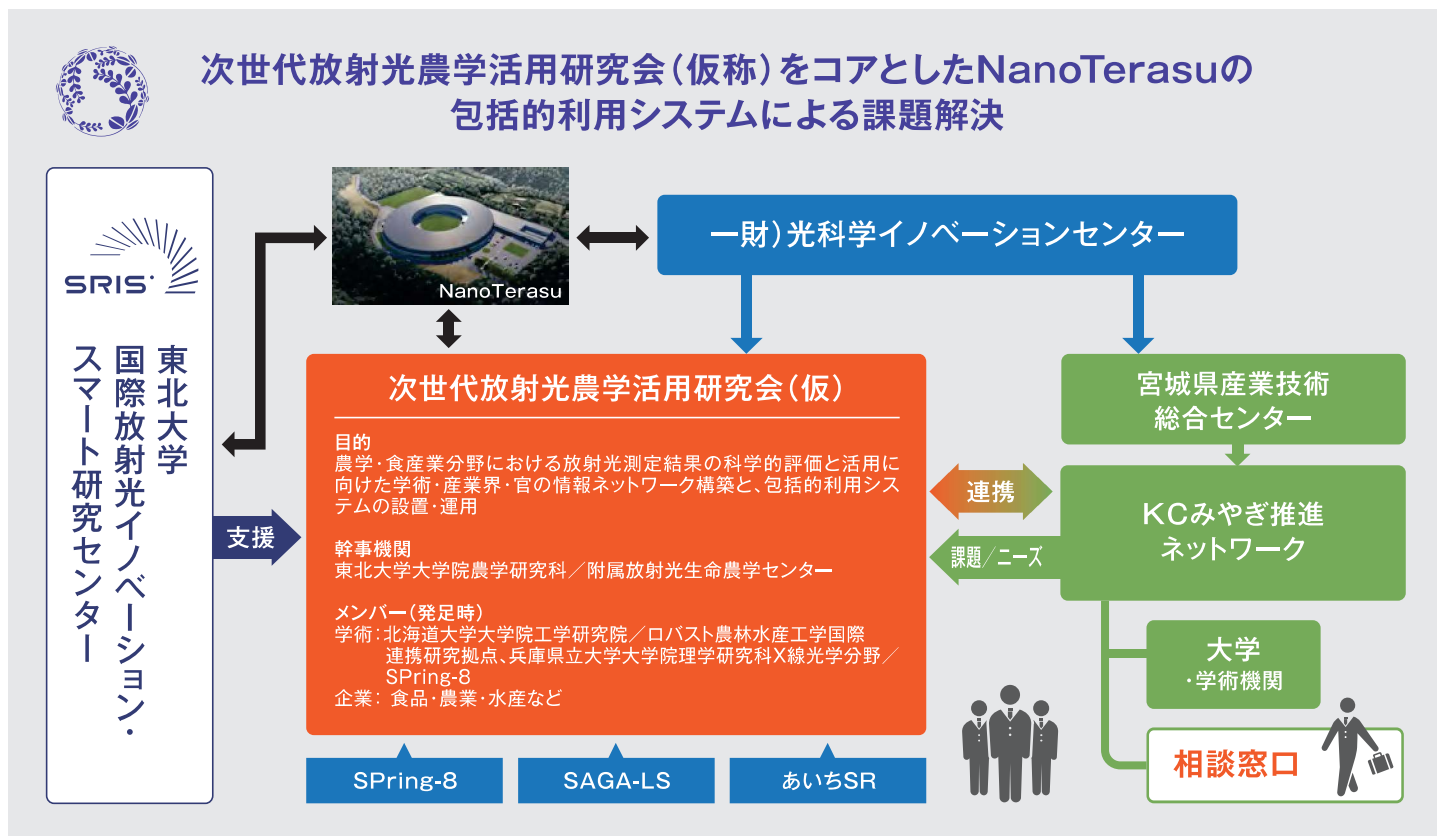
次世代放射光農学活用研究会（仮称）をコアとしたNanoTerasuの包括的利用システムによる課題解決

SRIS

東北大学
国際放射光イノベーション・スマート研究センター

支援

NanoTerasu

一財）光科学イノベーションセンター

次世代放射光農学活用研究会（仮）

目的
農学・食産業分野における放射光測定結果の科学的評価と活用に向けた学術・産業界・官の情報ネットワーク構築と、包括的利用システムの設置・運用

幹事機関
東北大学大学院農学研究科／附属放射光生命農学センター

メンバー（発足時）
学術：北海道大学大学院工学研究院／ロバスト農林水産工学国際連携研究拠点、兵庫県立大学大学院理学研究科X線光学分野／SPring-8
企業：食品・農業・水産など

SPring-8

SAGA-LS

あいちSR

宮城県産業技術総合センター

連携

課題／ニーズ

KCみやぎ推進ネットワーク

大学
・学術機関

相談窓口